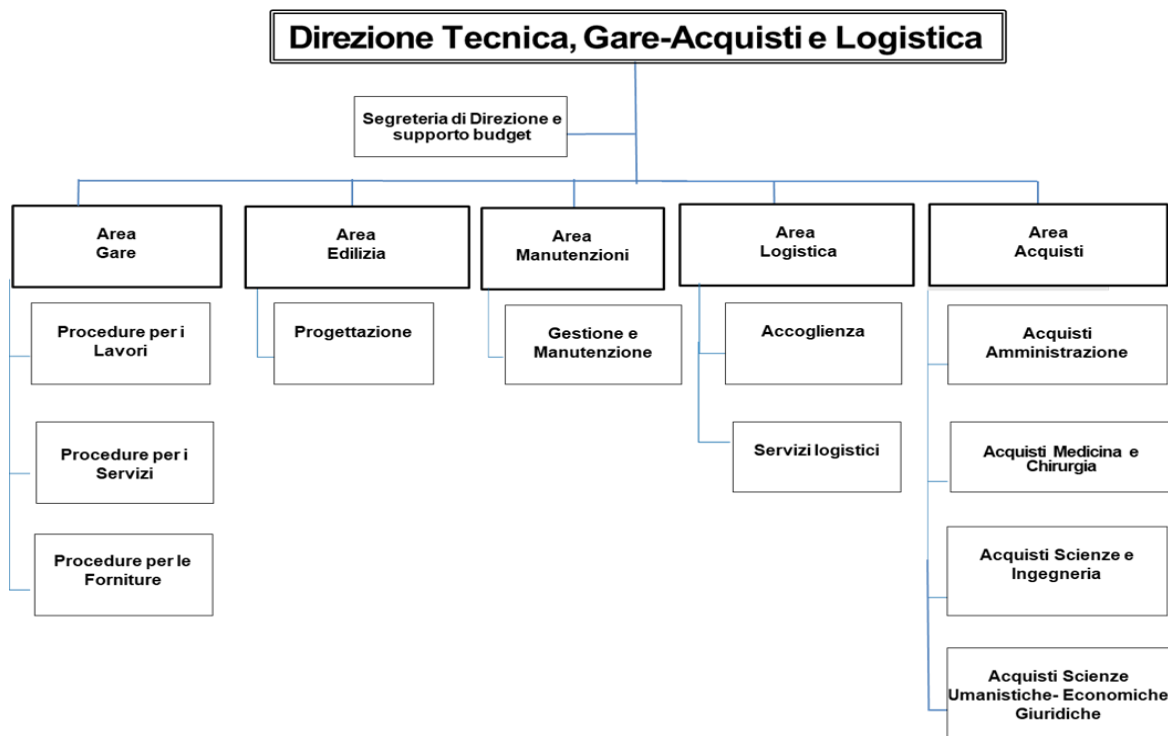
Direzione Tecnica, Gare-Acquisti e Logistica

Segreteria di Direzione e supporto budget

Area Gare

Procedure per i Lavori

Procedure per i Servizi

Procedure per le Forniture

Area Edilizia

Progettazione

Area Manutenzioni

Gestione e Manutenzione

Area Logistica

Accoglienza

Servizi logistici

Area Acquisti

Acquisti Amministrazione

Acquisti Medicina e Chirurgia

Acquisti Scienze e Ingegneria

Acquisti Scienze Umanistiche- Economiche Giuridiche